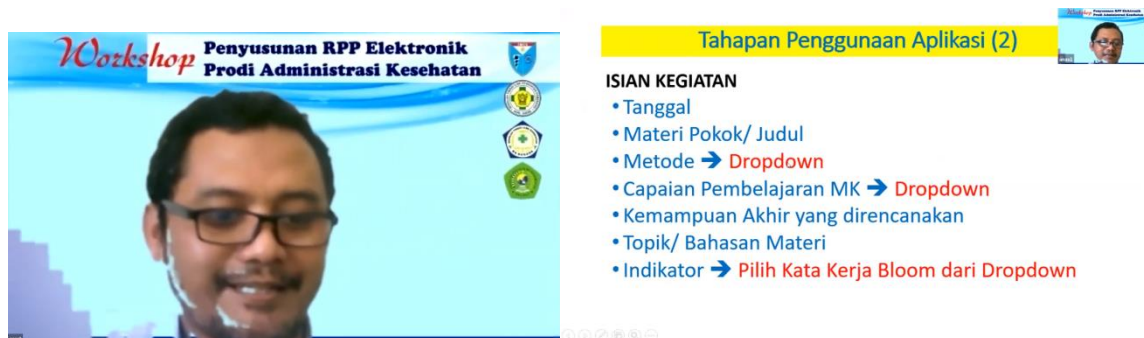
Workshop Penyusunan RPP Elektronik Prodi Administrasi Kesehatan

Tahapan Penggunaan Aplikasi (2)

ISIAN KEGIATAN
• Tanggal
• Materi Pokok/ Judul
• Metode ➔ Dropdown
• Capaian Pembelajaran MK ➔ Dropdown
• Kemampuan Akhir yang direncanakan
• Topik/ Bahasan Materi
• Indikator ➔ Pilih Kata Kerja Bloom dari Dropdown